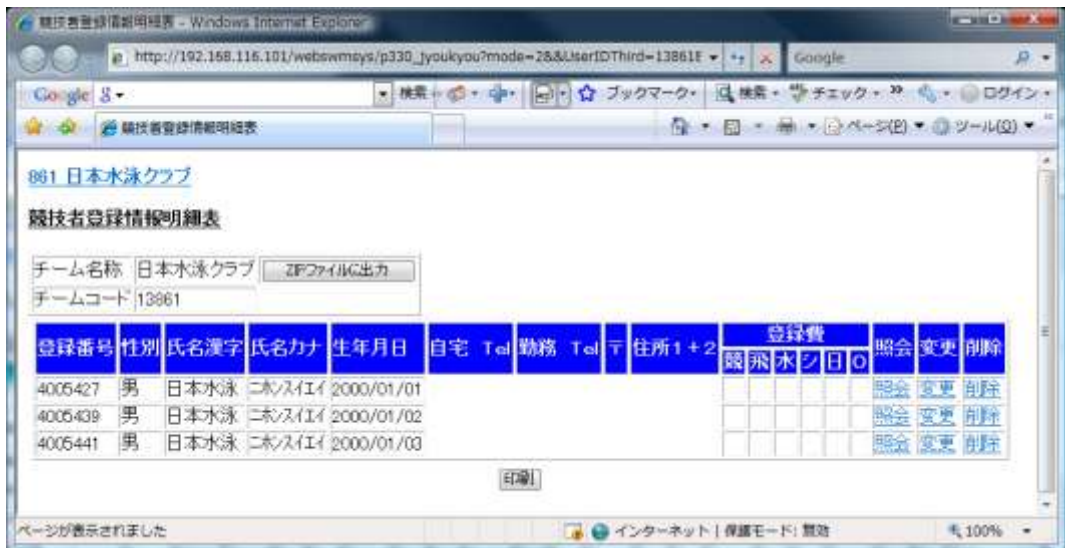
競技者登録情報明細表 - Windows Internet Explorer

http://192.168.116.101/webswmsys/p330_jyoukyou?mode=2&&UserIDThird=13861E

Google

Google 8 検索 ブックマーク 検索 チェック ログイン

競技者登録情報明細表

ページ(P) ツール(O)

861 日本水泳クラブ

競技者登録情報明細表

| チーム名称 | 日本水泳クラブ | ZIPファイルに出力 |
|---|---|---|
| チームコード | 13861 | |

| 登録番号 | 性別 | 氏名漢字 | 氏名カナ | 生年月日 | 自宅 Tel | 勤務 Tel | 〒 | 住所1+2 | 登録費 競 | 飛 | 水 | シ | 日 | O | 照会 | 変更 | 削除 |
|---|---|---|---|---|---|---|---|---|---|---|---|---|---|---|---|---|---|
| 4005427 | 男 | 日本水泳 | ニホンスイエイ | 2000/01/01 | | | | | | | | | | | 照会 | 変更 | 削除 |
| 4005439 | 男 | 日本水泳 | ニホンスイエイ | 2000/01/02 | | | | | | | | | | | 照会 | 変更 | 削除 |
| 4005441 | 男 | 日本水泳 | ニホンスイエイ | 2000/01/03 | | | | | | | | | | | 照会 | 変更 | 削除 |

印刷

ページが表示されました

インターネット | 保護モード: 無効

100%